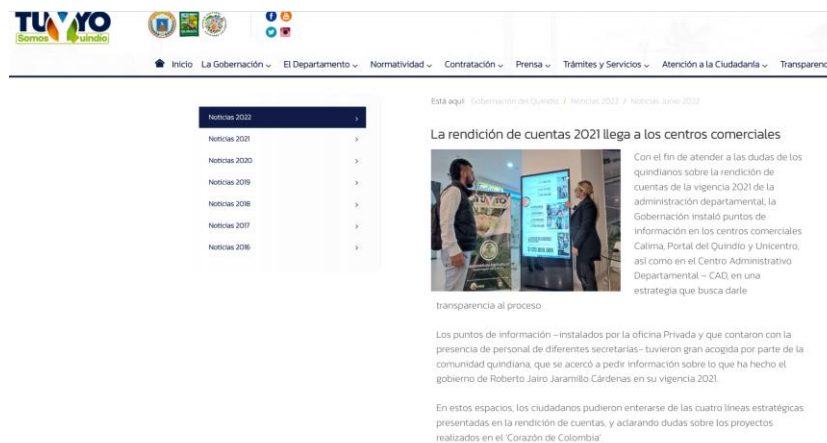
TU Y YO Somos Quindío

Inicio La Gobernación El Departamento Normatividad Contratación Prensa Trámites y Servicios Atención a la Ciudadanía Transparenc

Noticias 2022
Noticias 2021
Noticias 2020
Noticias 2019
Noticias 2018
Noticias 2017
Noticias 2016

Está aquí: Gobernación del Quindío / Noticias 2022 / Noticias Junio 2022

La rendición de cuentas 2021 llega a los centros comerciales

Con el fin de atender a las dudas de los quindianos sobre la rendición de cuentas de la vigencia 2021 de la administración departamental, la Gobernación instaló puntos de información en los centros comerciales Calima, Portal del Quindío y Unicentro, así como en el Centro Administrativo Departamental – CAD, en una estrategia que busca darle transparencia al proceso.

Los puntos de información –instalados por la oficina Privada y que contaron con la presencia de personal de diferentes secretarías– tuvieron gran acogida por parte de la comunidad quindiana, que se acercó a pedir información sobre lo que ha hecho el gobierno de Roberto Jairo Jaramillo Cárdenas en su vigencia 2021.

En estos espacios, los ciudadanos pudieron enterarse de las cuatro líneas estratégicas presentadas en la rendición de cuentas, y aclarando dudas sobre los proyectos realizados en el 'Corazón de Colombia'.